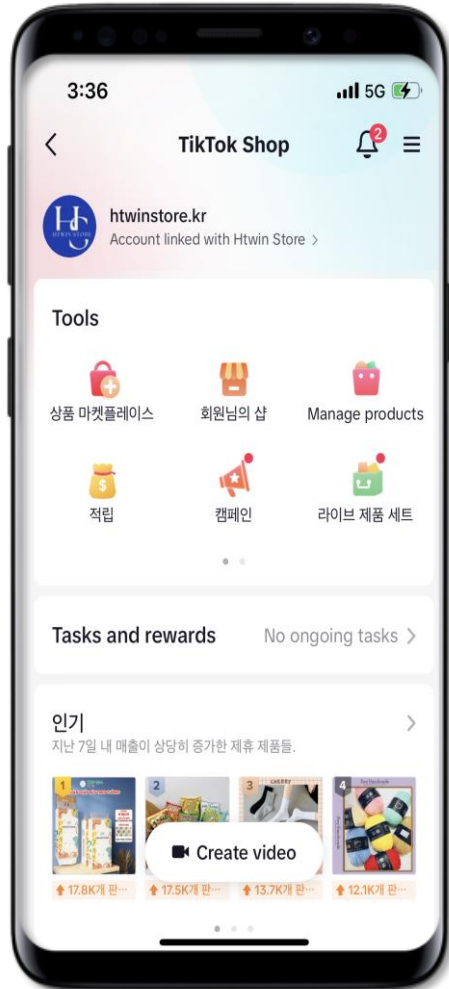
3:36
5G

TikTok Shop
2

htwinstore.kr
Account linked with Htwin Store >

Tools

상품 마켓플레이스
회원님의 샵
Manage products
적립
캠페인
라이브 제품 세트

Tasks and rewards
No ongoing tasks >

인기
지난 7일 내 매출이 상당히 증가한 제휴 제품들.

1
2
3
4

Create video

17.8K개 판···
17.5K개 판···
13.7K개 판···
12.1K개 판···